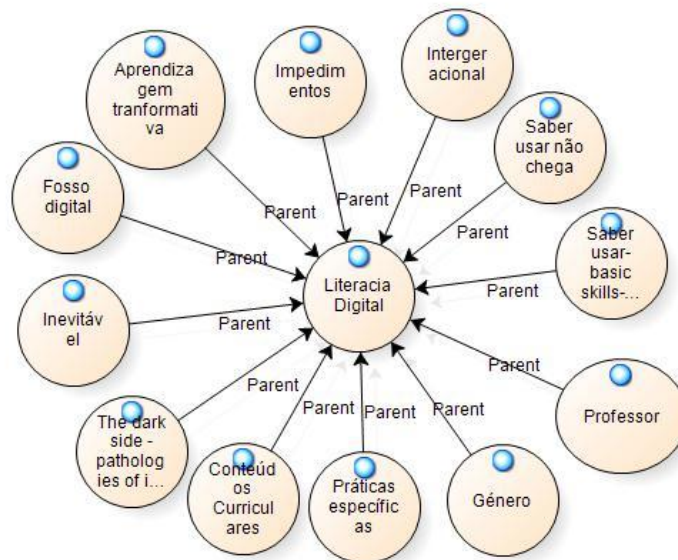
Aprendizagem tranformativa

Impedimentos

Intergeracional

Saber usar não chega

Fosso digital

Saber usar-basic skills-...

Inevitável

Literacia Digital

Professor

The dark side - pathologies of i...

Conteúdos Curriculares

Práticas específicas

Género

Parent
Parent
Parent
Parent
Parent
Parent
Parent
Parent
Parent
Parent
Parent
Parent
Parent